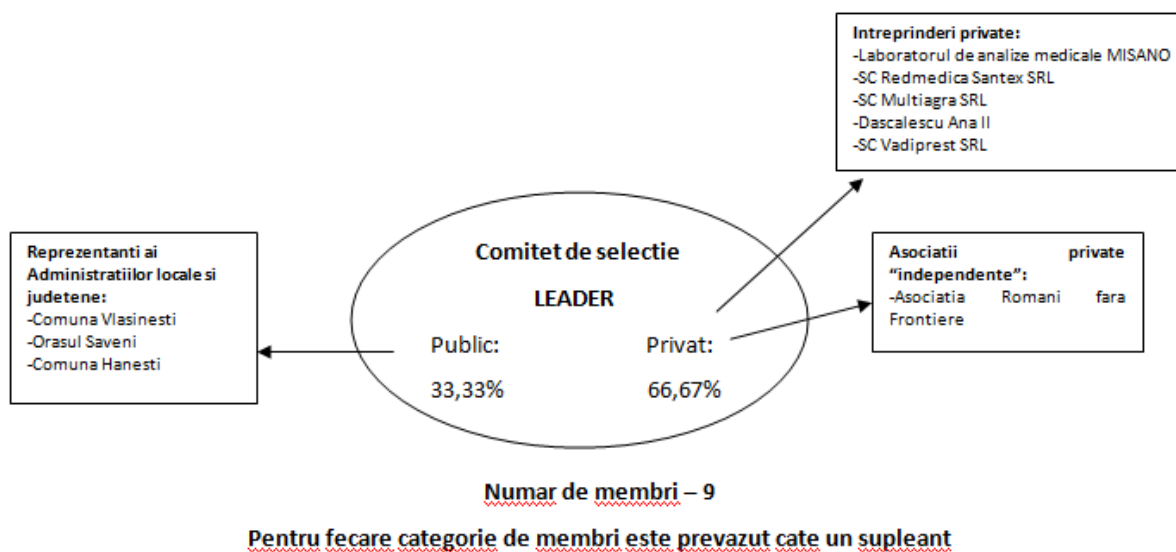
Intreprinderi private:
-Laboratorul de analize medicale MISANO
-SC Redmedica Santex SRL
-SC Multiagra SRL
-Dascalescu Ana II
-SC Vadiprest SRL

Reprezentanti ai Administratiilor locale si judetene:
-Comuna Vlasinesti
-Orasul Saveni
-Comuna Hanesti

Comitet de selectie

LEADER

Public:
33,33%

Privat:
66,67%

Asociatii private "independente":
-Asociatia Romani fara Frontiere

Numar de membri – 9

Pentru fecare categorie de membri este prevazut cate un supleant